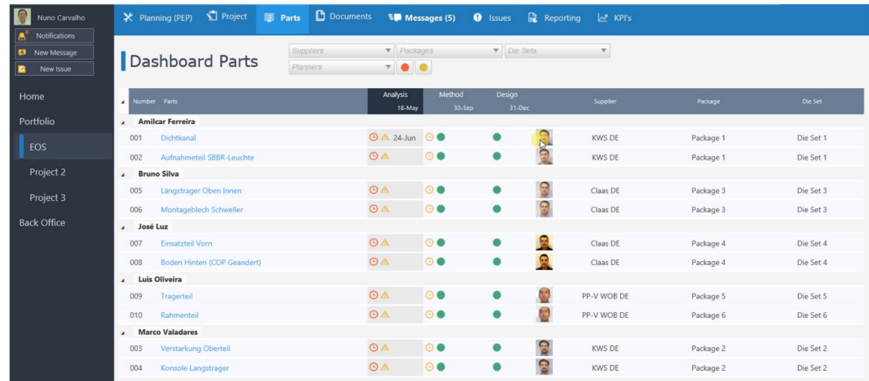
Nuno Carvalho
Notifications
New Message
New Issue

Home
Portfolio
EOS
Project 2
Project 3
Back Office

Planning (PEP) Project Parts Documents Messages (5) Issues Reporting KPI's

Dashboard Parts

Suppliers
Packages
Die Sets
Planners

| Number | Parts | Analysis 18-May | Method 30-Sep | Design 31-Dec | Supplier | Package | Die Set |
|---|---|---|---|---|---|---|---|
| Amilcar Ferreira | | | | | | | |
| 001 | Dichtkanal | 24-Jun | | | KWS DE | Package 1 | Die Set 1 |
| 002 | Aufnahmeteil SBBR-Leuchte | | | | KWS DE | Package 1 | Die Set 1 |
| Bruno Silva | | | | | | | |
| 005 | Längstrager Oben Innen | | | | Claas DE | Package 3 | Die Set 3 |
| 006 | Montageblech Schweller | | | | Claas DE | Package 3 | Die Set 3 |
| José Luz | | | | | | | |
| 007 | Einsatzteil Vorn | | | | Claas DE | Package 4 | Die Set 4 |
| 008 | Boden Hinten (COP Geandert) | | | | Claas DE | Package 4 | Die Set 4 |
| Luis Oliveira | | | | | | | |
| 009 | Tragerteil | | | | PP-V WOB DE | Package 5 | Die Set 5 |
| 010 | Rahmenteil | | | | PP-V WOB DE | Package 6 | Die Set 6 |
| Marco Valadares | | | | | | | |
| 003 | Verstarkung Oberteil | | | | KWS DE | Package 2 | Die Set 2 |
| 004 | Konsole Langstrager | | | | KWS DE | Package 2 | Die Set 2 |